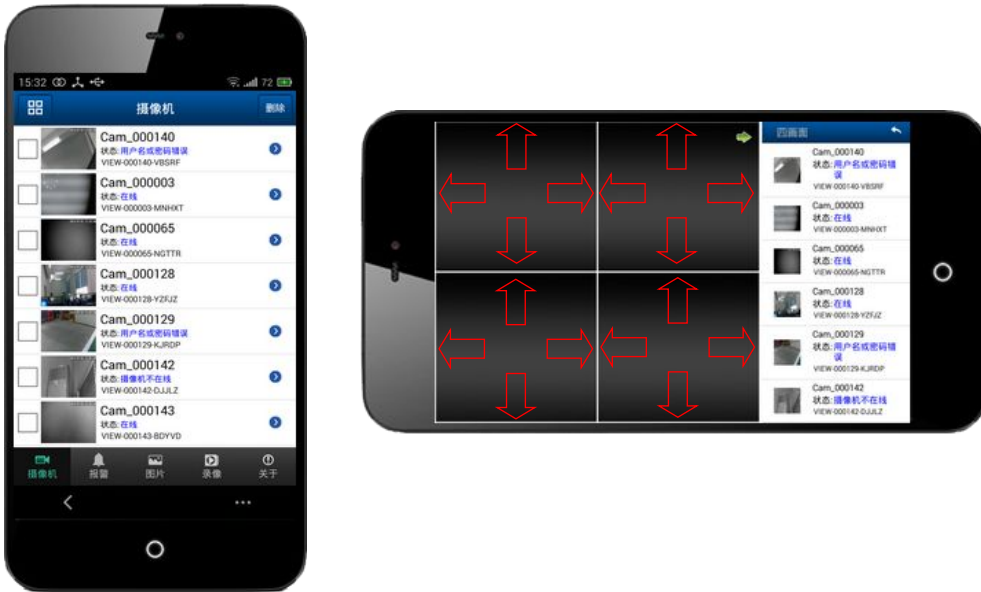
15:32 72

摄像机

删除

Cam_000140
状态: 用户名或密码错误
VIEW-000140-VBSRF

Cam_000003
状态: 在线
VIEW-000003-MNHXT

Cam_000065
状态: 在线
VIEW-000065-NGTTR

Cam_000128
状态: 在线
VIEW-000128-YZFJZ

Cam_000129
状态: 用户名或密码错误
VIEW-000129-KJRDP

Cam_000142
状态: 摄像机不在线
VIEW-000142-DJJLZ

Cam_000143
状态: 在线
VIEW-000143-BDYVD

摄像机 报警 图片 录像 关于

四画面

Cam_000140
状态: 用户名或密码错误
VIEW-000140-VBSRF

Cam_000003
状态: 在线
VIEW-000003-MNHXT

Cam_000065
状态: 在线
VIEW-000065-NGTTR

Cam_000128
状态: 在线
VIEW-000128-YZFJZ

Cam_000129
状态: 用户名或密码错误
VIEW-000129-KJRDP

Cam_000142
状态: 摄像机不在线
VIEW-000142-DJJLZ